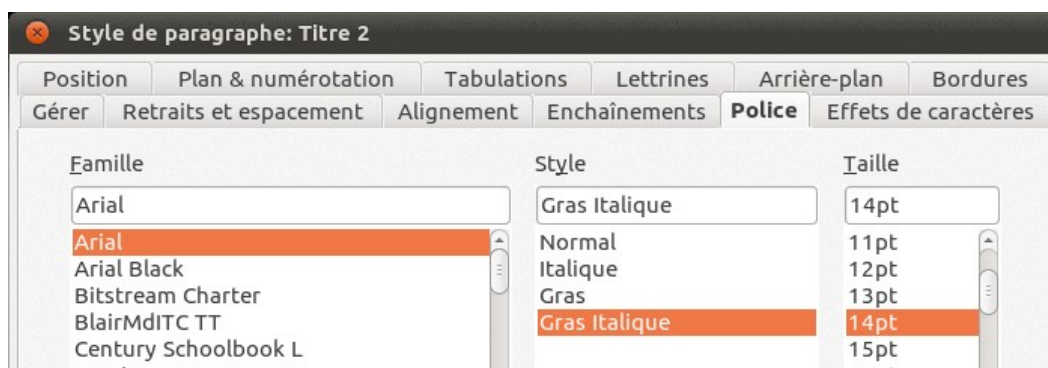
Style de paragraphe: Titre 2

Position | Plan & numérotation | Tabulations | Lettrines | Arrière-plan | Bordures
Gérer | Retraits et espacement | Alignement | Enchaînements | Police | Effets de caractères

Famille
Arial
Arial
Arial Black
Bitstream Charter
BlairMdITC TT
Century Schoolbook L

Style
Gras Italique
Normal
Italique
Gras
Gras Italique

Taille
14pt
11pt
12pt
13pt
14pt
15pt